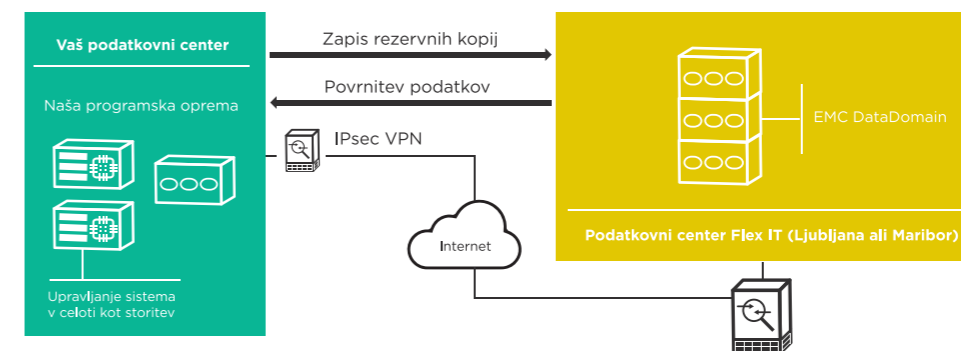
Vaš podatkovni center

Naša programska oprema

Upravljanje sistema v celoti kot storitev

Zapis rezervnih kopij

Povrnitev podatkov

IPsec VPN

Internet

EMC DataDomain

Podatkovni center Flex IT (Ljubljana ali Maribor)